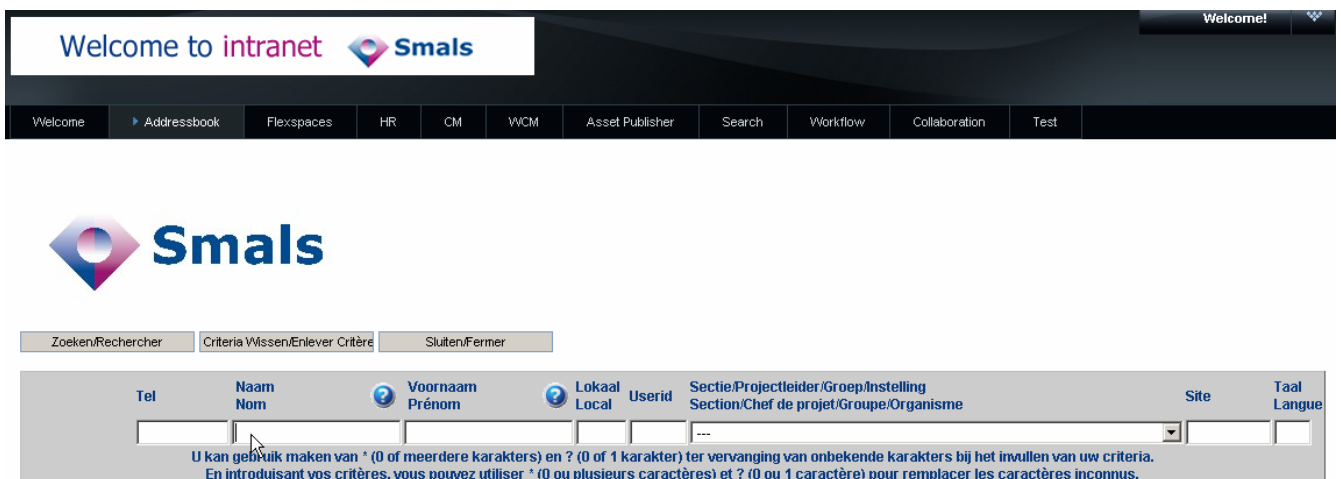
Welcome to intranet Smals

Welcome!

Welcome | Addressbook | Flexspaces | HR | CM | WCM | Asset Publisher | Search | Workflow | Collaboration | Test

Smals

Zoeken/Rechercher | Criteria Wissen/Enlever Critère | Sluiten/Fermer

| Tel | Naam Nom | Voornaam Prénom | Lokaal Local | Userid | Sectie/Projectleider/Groep/Instelling Section/Chef de projet/Groupe/Organisme | Site | Taal Langue |
|---|---|---|---|---|---|---|---|
| | | | | | --- | | |

U kan gebruik maken van * (0 of meerdere karakters) en ? (0 of 1 karakter) ter vervanging van onbekende karakters bij het invullen van uw criteria.
En introduisant vos critères, vous pouvez utiliser * (0 ou plusieurs caractères) et ? (0 ou 1 caractère) pour remplacer les caractères inconnus.